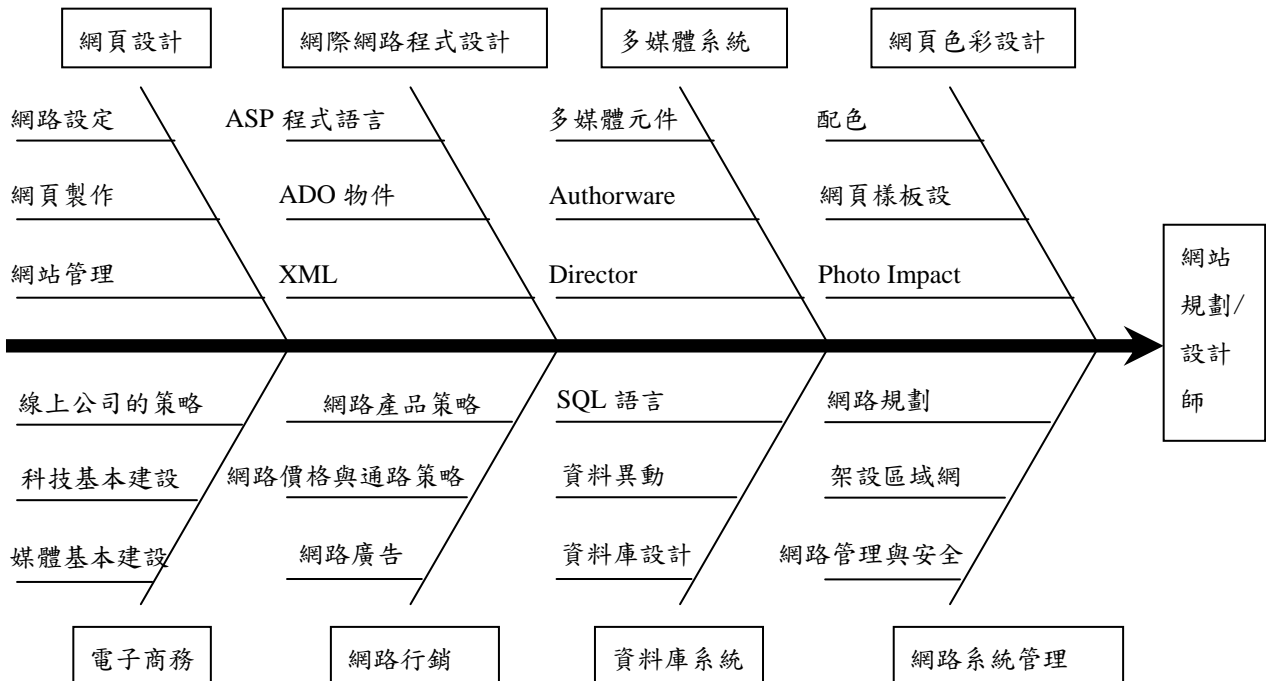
網頁設計

網路設定
網頁製作
網站管理

網際網路程式設計

ASP 程式語言
ADO 物件
XML

多媒體系統

多媒體元件
Authorware
Director

網頁色彩設計

配色
網頁樣板設
Photo Impact

網站規劃/設計師

線上公司的策略
科技基本建設
媒體基本建設

電子商務

網路產品策略
網路價格與通路策略
網路廣告

網路行銷

SQL 語言
資料異動
資料庫設計

資料庫系統

網路規劃
架設區域網
網路管理與安全

網路系統管理